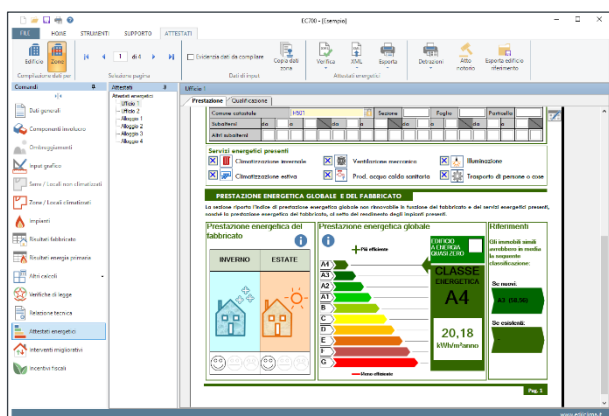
EC700 - [Esempio]

FILE HOME STRUMENTI SUPPORTO ATTESTATI

Edificio Zone
Compilazione dati per

1 di 4
Scorsa pagina

Evidenzia dati da compilare
Copia dati zona
Dati di input

Verifica XML Esporta
Attestati energetici

Detrazioni Atto notorio Esporta edificio riferimento

Comandi
Dati generali
Componenti involucro
Ombreggiamenti
Input grafico
Zone / Locali non climatizzati
Zone / Locali climatizzati
Impianti
Risultati fabbricato
Risultati energia primaria
Altri calcoli
Verifiche di legge
Relazione tecnica
Attestati energetici
Interventi migliorativi
Incentivi fiscali

Attestati
Attestati energetici
Ufficio 1
Ufficio 2
Alloggio 1
Alloggio 2
Alloggio 3
Alloggio 4

Ufficio 1
Prestazione Qualificazione

| Comune catastale | H501 | Sezione | | Foglio | | Particella | |
|---|---|---|---|---|---|---|---|
| Subalterni | da | a | da | a | da | a | da | a |
| Altri subalterni | | | | | | | |

Servizi energetici presenti
Climatizzazione invernale
Ventilazione meccanica
Illuminazione
Climatizzazione estiva
Prod. acqua calda sanitaria
Trasporto di persone o cose

PRESTAZIONE ENERGETICA GLOBALE E DEL FABBRICATO

La sezione riporta l'indice di prestazione energetica globale non rinnovabile in funzione del fabbricato e dei servizi energetici presenti, nonché la prestazione energetica del fabbricato, al netto del rendimento degli impianti presenti.

Prestazione energetica del fabbricato
INVERNO ESTATE

Prestazione energetica globale
Più efficiente
A4
A3
A2
A1
B
C
D
E
F
G
Meno efficiente

EDIFICIO A ENERGIA QUASI ZERO
CLASSE ENERGETICA
A4
20,18
kWh/m²anno

Riferimenti
Gli immobili simili avrebbero in media la seguente classificazione:
Se nuovi:
A3 (58,90)
Se esistenti:

Pag. 1

www.edilclima.it